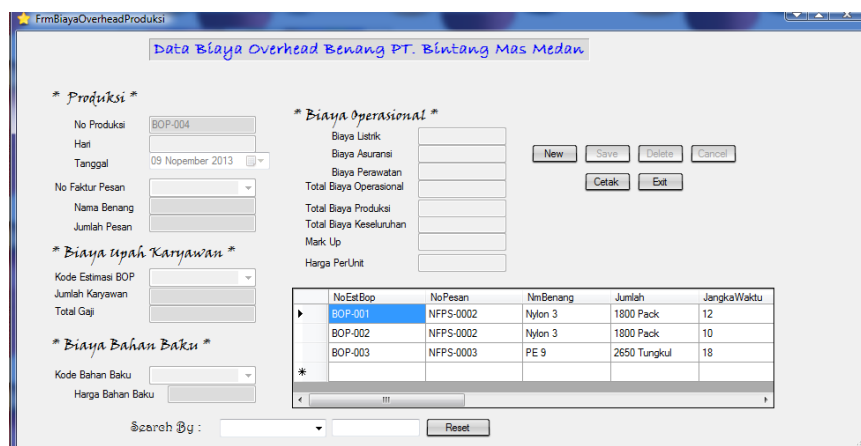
FrmBiayaOverheadProduksi

Data Biaya Overhead Benang PT. Bintang Mas Medan

* Produksi *

No Produksi BOP-004

Hari

Tanggal 09 Nopember 2013

No Faktur Pesan

Nama Benang

Jumlah Pesan

* Biaya Upah Karyawan *

Kode Estimasi BOP

Jumlah Karyawan

Total Gaji

* Biaya Bahan Baku *

Kode Bahan Baku

Harga Bahan Baku

* Biaya Operasional *

Biaya Listrik

Biaya Asuransi

Biaya Perawatan

Total Biaya Operasional

Total Biaya Produksi

Total Biaya Keseluruhan

Mark Up

Harga PerUnit

New Save Delete Cancel

Cetak Exit

| | NoEstBop | NoPesan | NmBenang | Jumlah | JangkaWaktu |
|---|---|---|---|---|---|
| ▶ | BOP-001 | NFPS-0002 | Nylon 3 | 1800 Pack | 12 |
| | BOP-002 | NFPS-0002 | Nylon 3 | 1800 Pack | 10 |
| | BOP-003 | NFPS-0003 | PE 9 | 2650 Tungkul | 18 |
| * | | | | | |

Search By : Reset